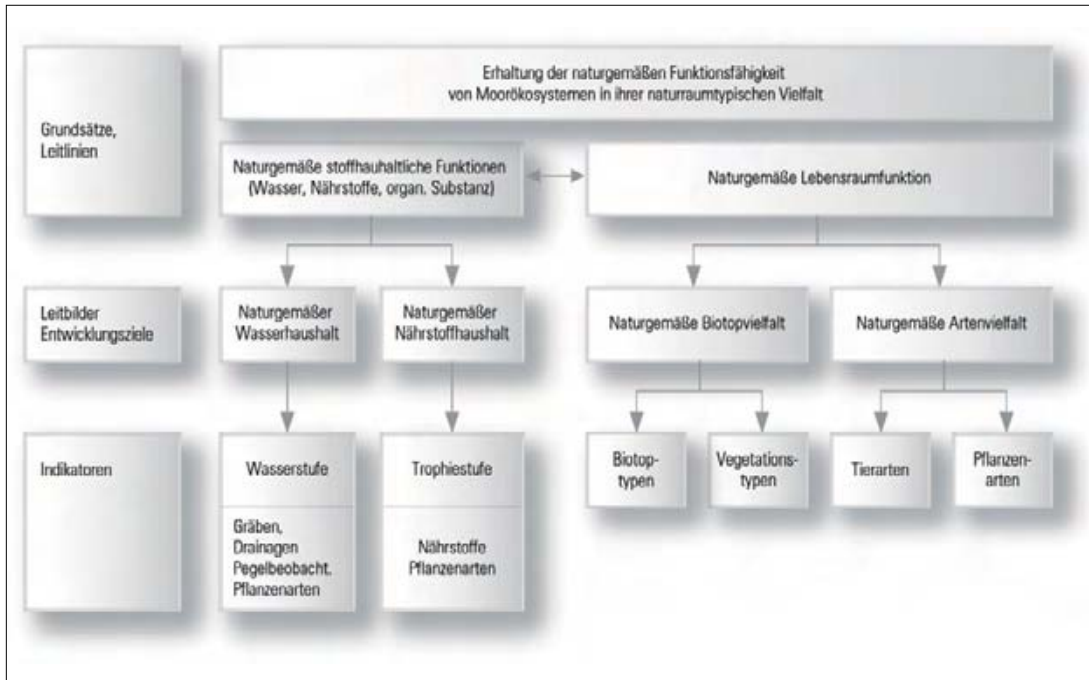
Grundsätze, Leitlinien

Erhaltung der naturgemäßen Funktionsfähigkeit von Moorökosystemen in ihrer naturraumtypischen Vielfalt

Naturgemäße stoffhauhaltliche Funktionen (Wasser, Nährstoffe, organ. Substanz)

Naturgemäße Lebensraumfunktion

Leitbilder Entwicklungsziele

Naturgemäßer Wasserhaushalt

Naturgemäßer Nährstoffhaushalt

Naturgemäße Biotopvielfalt

Naturgemäße Artenvielfalt

Indikatoren

Wasserstufe

Gräben, Drainagen Pegelbeobacht. Pflanzenarten

Trophiestufe

Nährstoffe Pflanzenarten

Biotoptypen

Vegetationstypen

Tierarten

Pflanzenarten